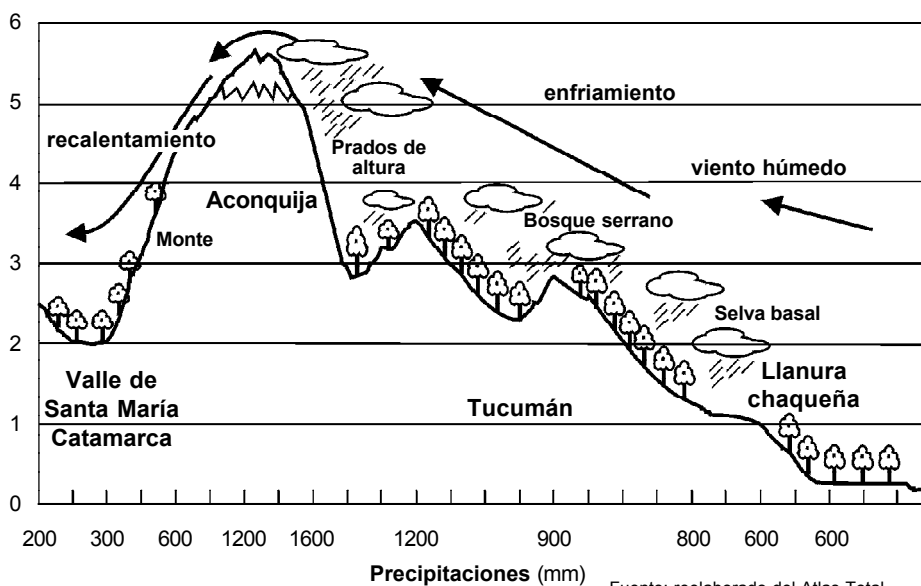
6
5
4
3
2
1
0

recalentamiento
Prados de altura
enfriamiento
viento húmedo
Aconquija
Monte
Bosque serrano
Selva basal
Valle de Santa María Catamarca
Tucumán
Llanura chaqueña

200 300 600 1200 1600 1200 900 800 600 600

**Precipitaciones** (mm)

Fuente: reelaborado del Atlas Total